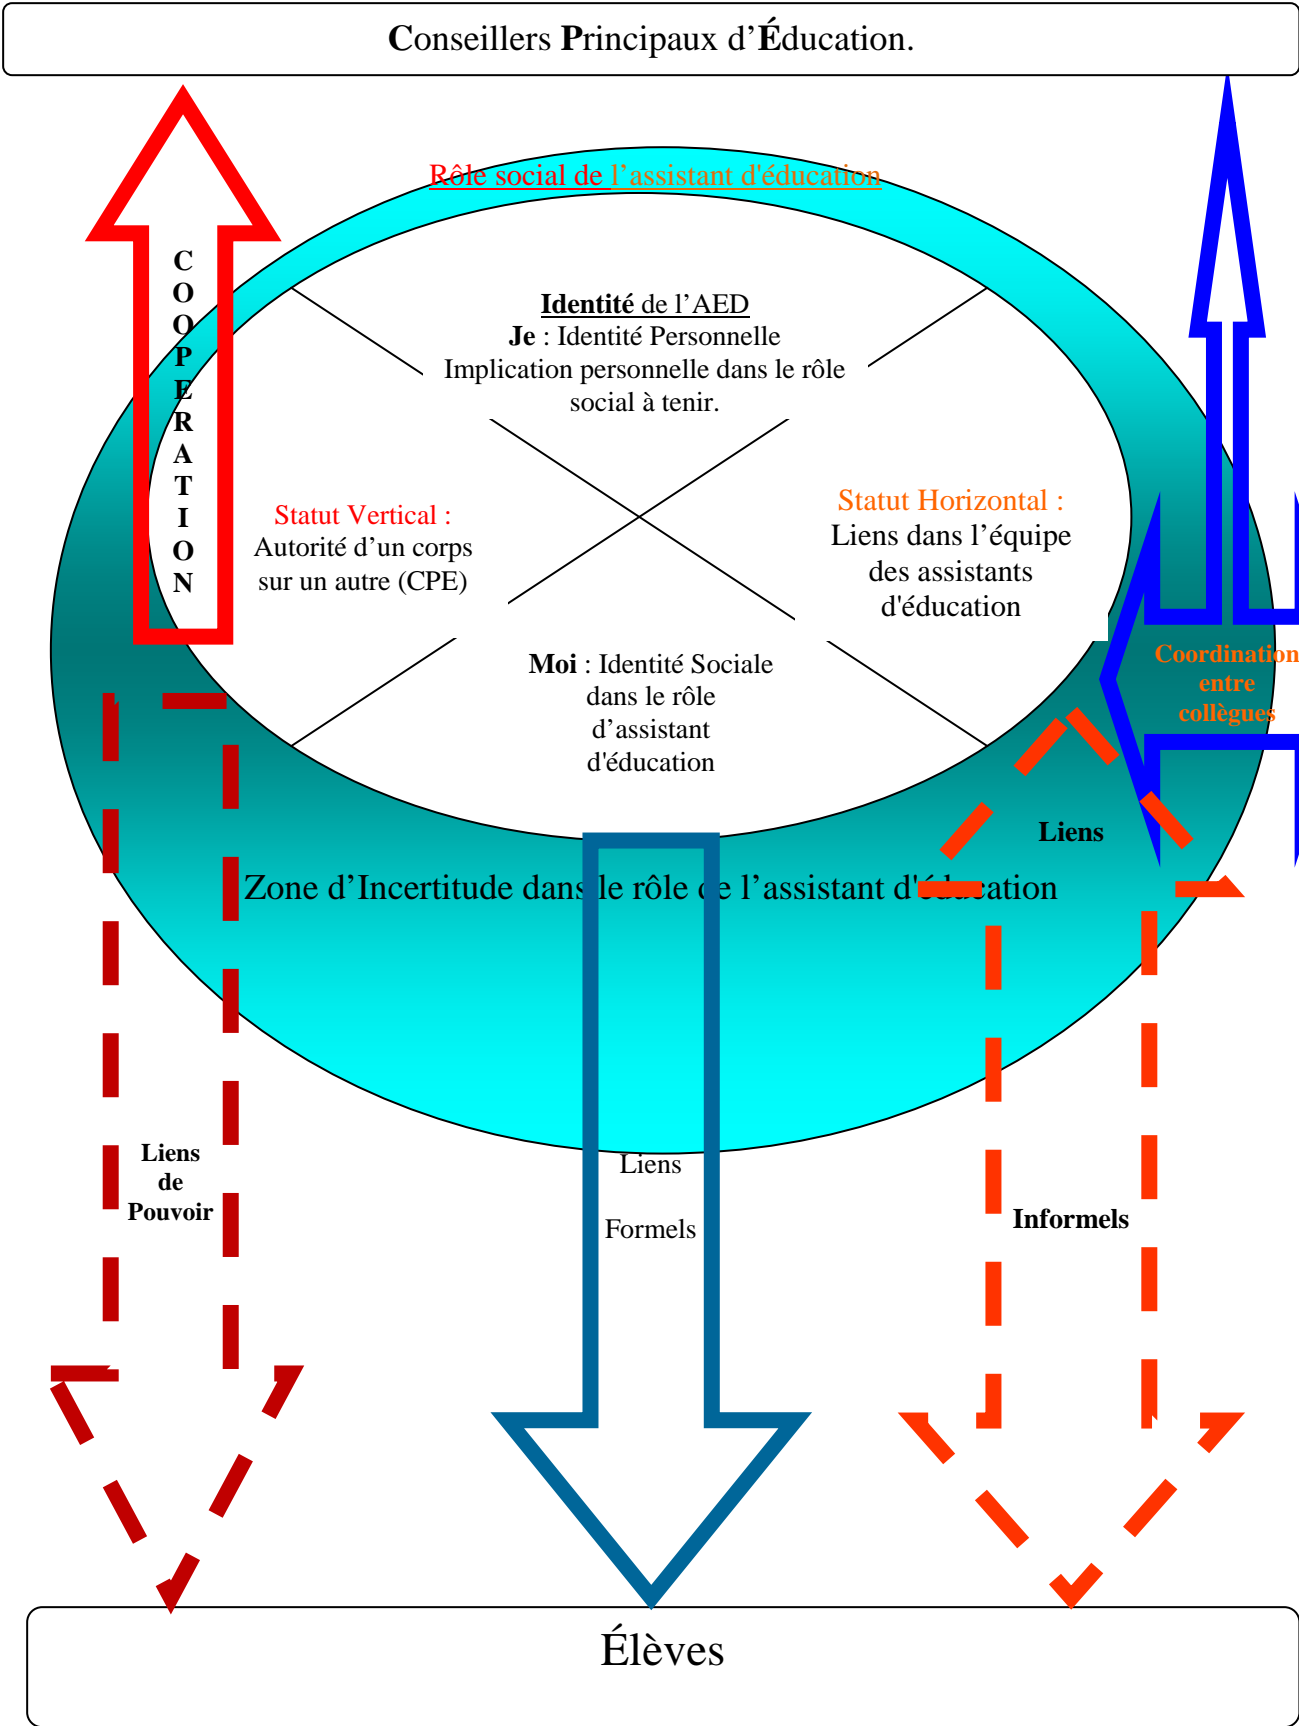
Conseillers Principaux d'Éducation.

Rôle social de l'assistant d'éducation

C O O P E R A T I O N

Identité de l'AED
Je : Identité Personnelle
Implication personnelle dans le rôle social à tenir.

Statut Vertical :
Autorité d'un corps sur un autre (CPE)

Statut Horizontal :
Liens dans l'équipe des assistants d'éducation

Moi : Identité Sociale dans le rôle d'assistant d'éducation

Coordination entre collègues

Liens

Zone d'Incertitude dans le rôle de l'assistant d'éducation

Liens de Pouvoir

Liens

Formels

Informels

Élèves